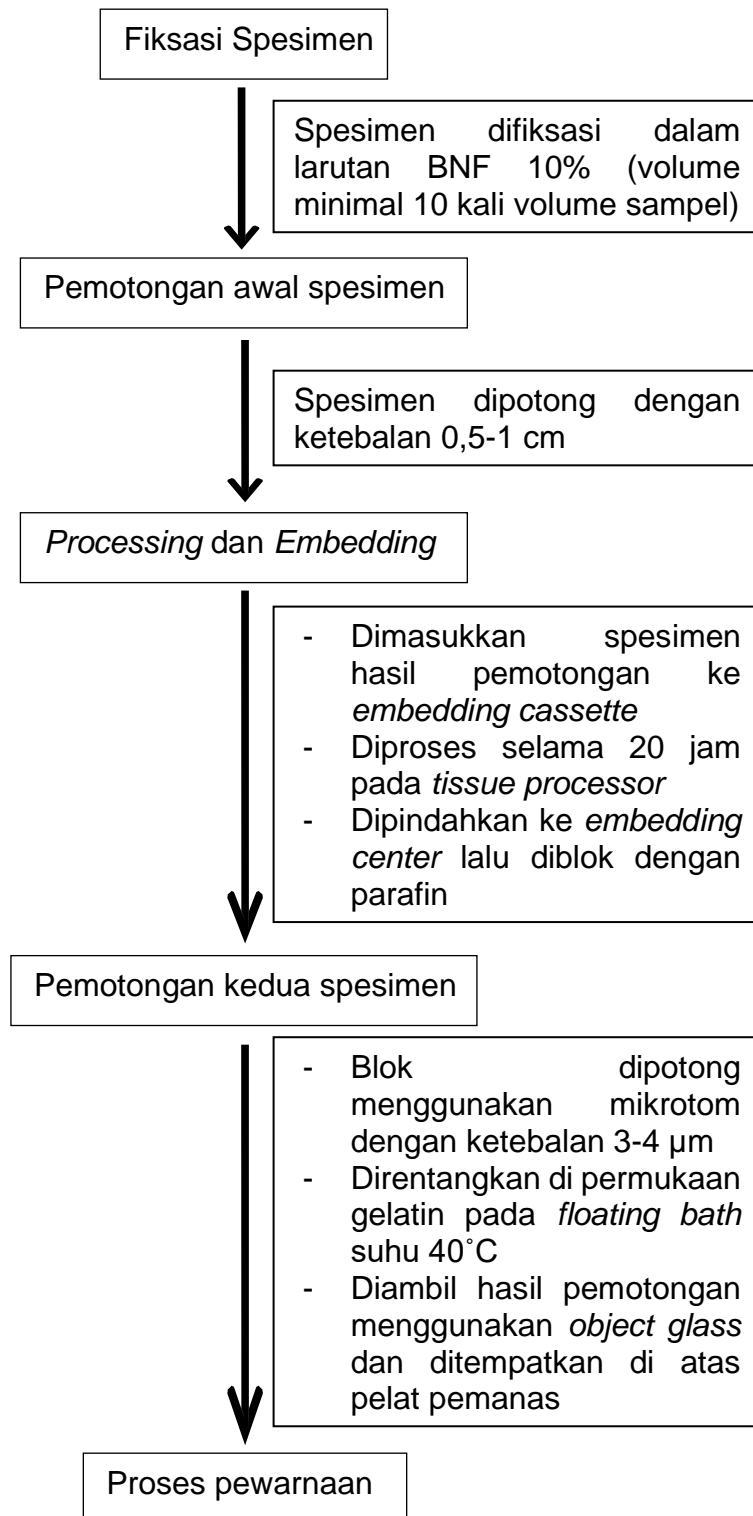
Fiksasi Spesimen

Spesimen difiksasi dalam larutan BNF 10% (volume minimal 10 kali volume sampel)

Pemotongan awal spesimen

Spesimen dipotong dengan ketebalan 0,5-1 cm

*Processing* dan *Embedding*

- Dimasukkan spesimen hasil pemotongan ke *embedding cassette*
- Diproses selama 20 jam pada *tissue processor*
- Dipindahkan ke *embedding center* lalu diblok dengan parafin

Pemotongan kedua spesimen

- Blok dipotong menggunakan mikrotom dengan ketebalan 3-4 µm
- Direntangkan di permukaan gelatin pada *floating bath* suhu 40˚C
- Diambil hasil pemotongan menggunakan *object glass* dan ditempatkan di atas pelat pemanas

Proses pewarnaan